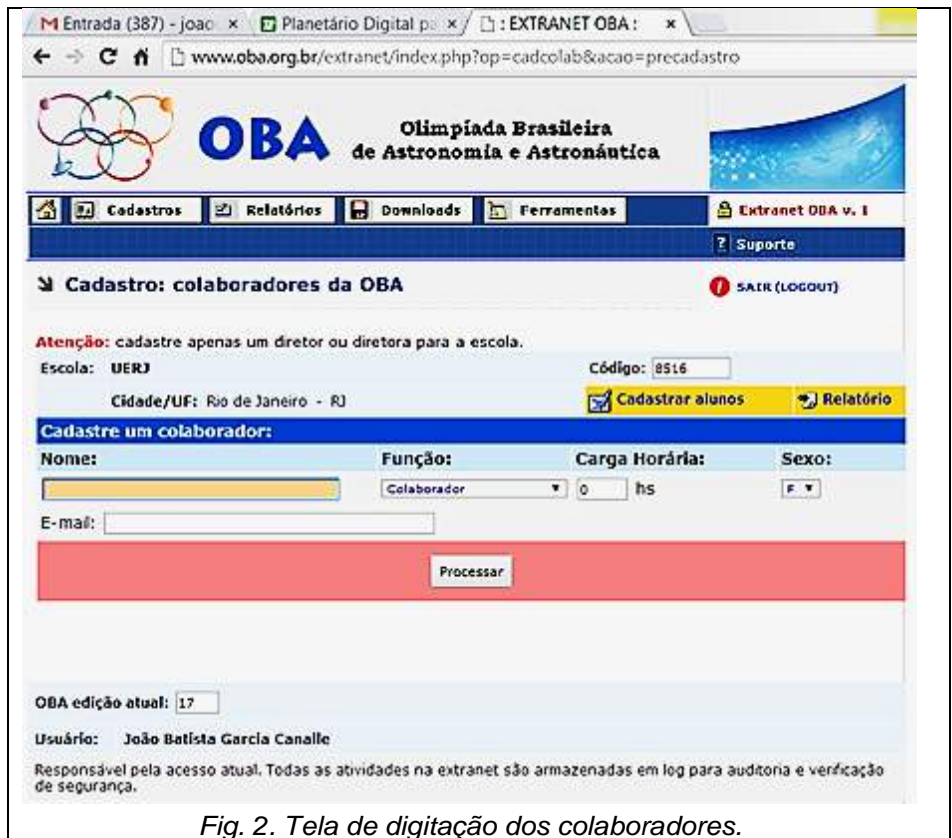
M Entrada (387) - joao × Planetário Digital pa × : EXTRANET OBA : ×

www.oba.org.br/extranet/index.php?op=cadcolab&acao=precadastro

OBA Olimpíada Brasileira de Astronomia e Astronáutica

Cadastros | Relatórios | Downloads | Ferramentas | Extranet OBA v. 1

Suporte

Cadastro: colaboradores da OBA

SAIR (LOGOUT)

Atenção: cadastre apenas um diretor ou diretora para a escola.

Escola: UERJ

Código: 8516

Cidade/UF: Rio de Janeiro - RJ

Cadastrar alunos

Relatório

Cadastre um colaborador:

| Nome: | Função: | Carga Horária: | Sexo: |
|---|---|---|---|
| | Colaborador | 0 hs | F |

E-mail:

Processar

OBA edição atual: 17

Usuário: João Batista Garcia Canalle

Responsável pela acesso atual. Todas as atividades na extranet são armazenadas em log para auditoria e verificação de segurança.

Fig. 2. Tela de digitação dos colaboradores.